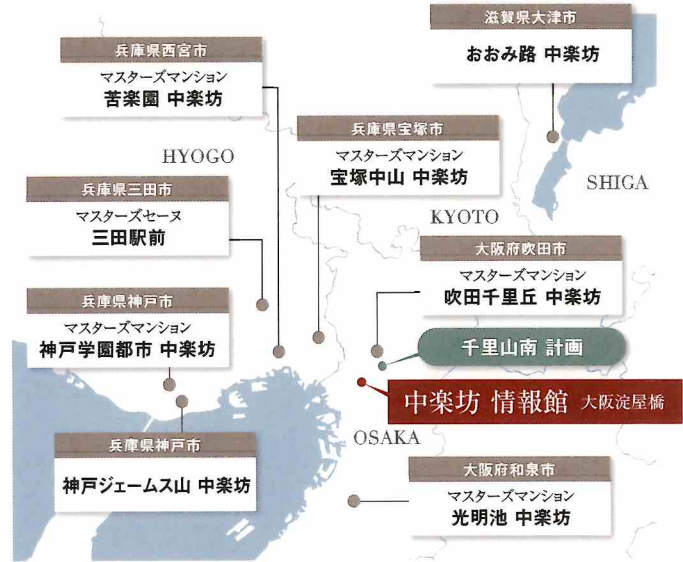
滋賀県大津市
おおみ路 中楽坊

兵庫県西宮市
マスターズマンション
苦楽園 中楽坊

HYOGO

兵庫県宝塚市
マスターズマンション
宝塚中山 中楽坊

SHIGA

兵庫県三田市
マスターズセーヌ
三田駅前

KYOTO

大阪府吹田市
マスターズマンション
吹田千里丘 中楽坊

兵庫県神戸市
マスターズマンション
神戸学園都市 中楽坊

千里山南 計画

中楽坊 情報館 大阪淀屋橋

兵庫県神戸市
神戸ジェームス山 中楽坊

OSAKA

大阪府和泉市
マスターズマンション
光明池 中楽坊